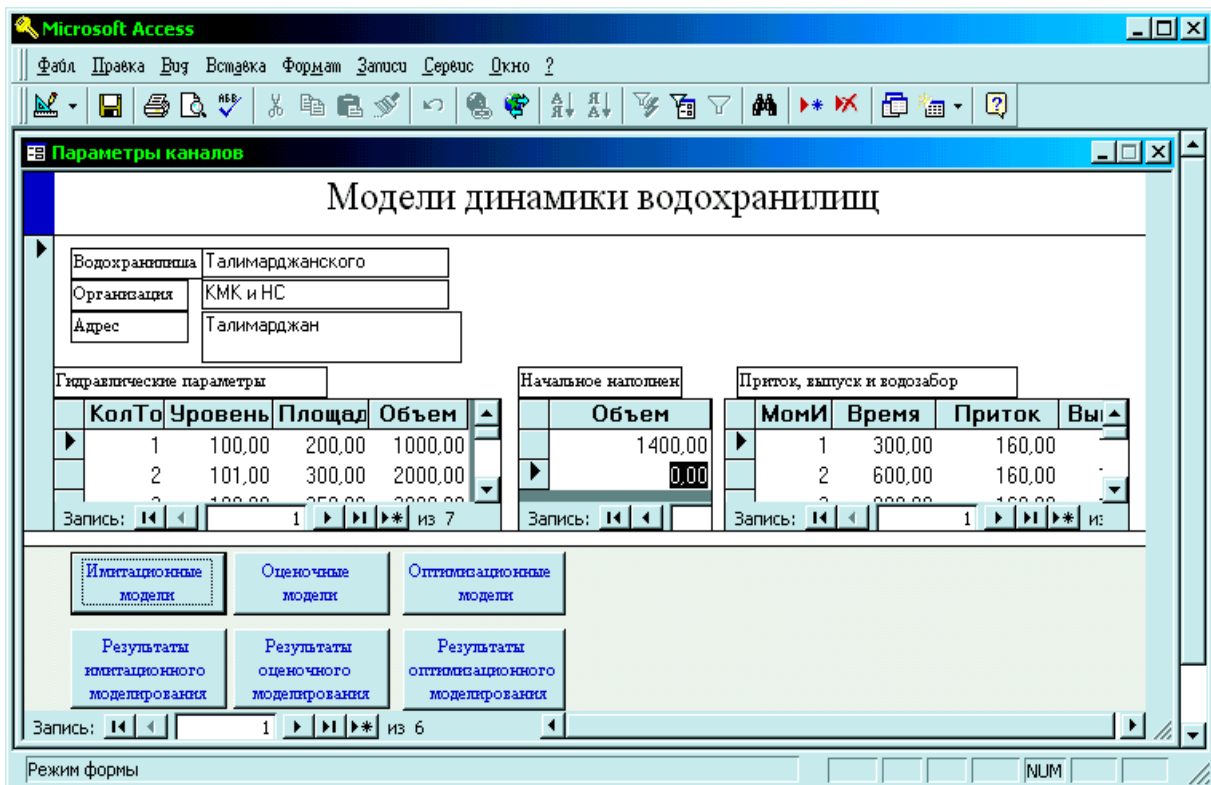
Microsoft Access

Файл Правка Вид Вставка Формат Записи Сервис Окно ?

Параметры каналов

Модели динамики водохранилищ

| Водохранилища | Талимарджанского |
|---|---|
| Организация | КМК и НС |
| Адрес | Талимарджан |

Гидравлические параметры

| КолТо | Уровень | Площад | Объем |
|---|---|---|---|
| 1 | 100,00 | 200,00 | 1000,00 |
| 2 | 101,00 | 300,00 | 2000,00 |

Запись: 1 из 7

Начальное наполнен

| Объем |
|---|
| 1400,00 |
| 0,00 |

Запись:

Приток, выпуск и водозабор

| МомИ | Время | Приток | Вы |
|---|---|---|---|
| 1 | 300,00 | 160,00 | |
| 2 | 600,00 | 160,00 | |

Запись: 1 из

Имитационные модели

Оценочные модели

Оптимизационные модели

Результаты имитационного моделирования

Результаты оценочного моделирования

Результаты оптимизационного моделирования

Запись: 1 из 6

Режим формы

NUM